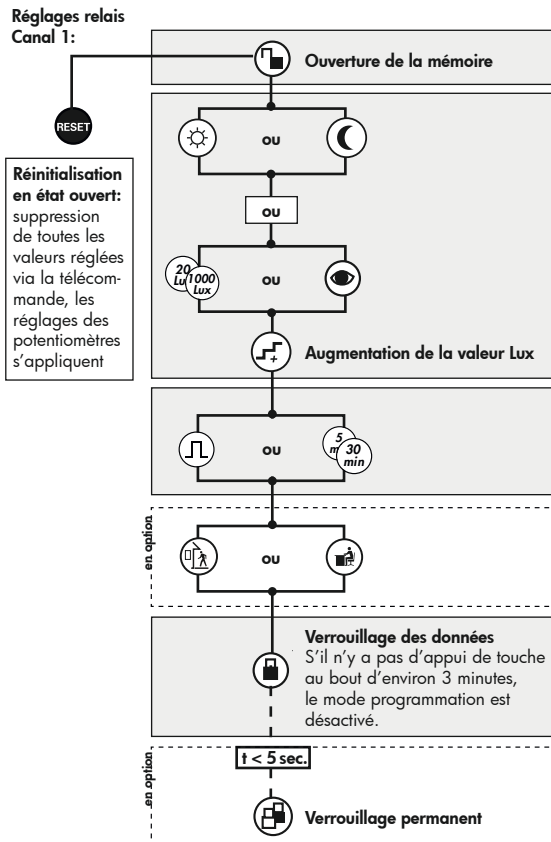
Réglages relais Canal 1:

Ouverture de la mémoire

RESET

Réinitialisation en état ouvert: suppression de toutes les valeurs réglées via la télécommande, les réglages des potentiomètres s'appliquent

ou

ou

20 Lux 1000 Lux

ou

Augmentation de la valeur Lux

ou

5 min 30 min

en option

ou

Verrouillage des données
S'il n'y a pas d'appui de touche au bout d'environ 3 minutes, le mode programmation est désactivé.

en option

t < 5 sec.

Verrouillage permanent